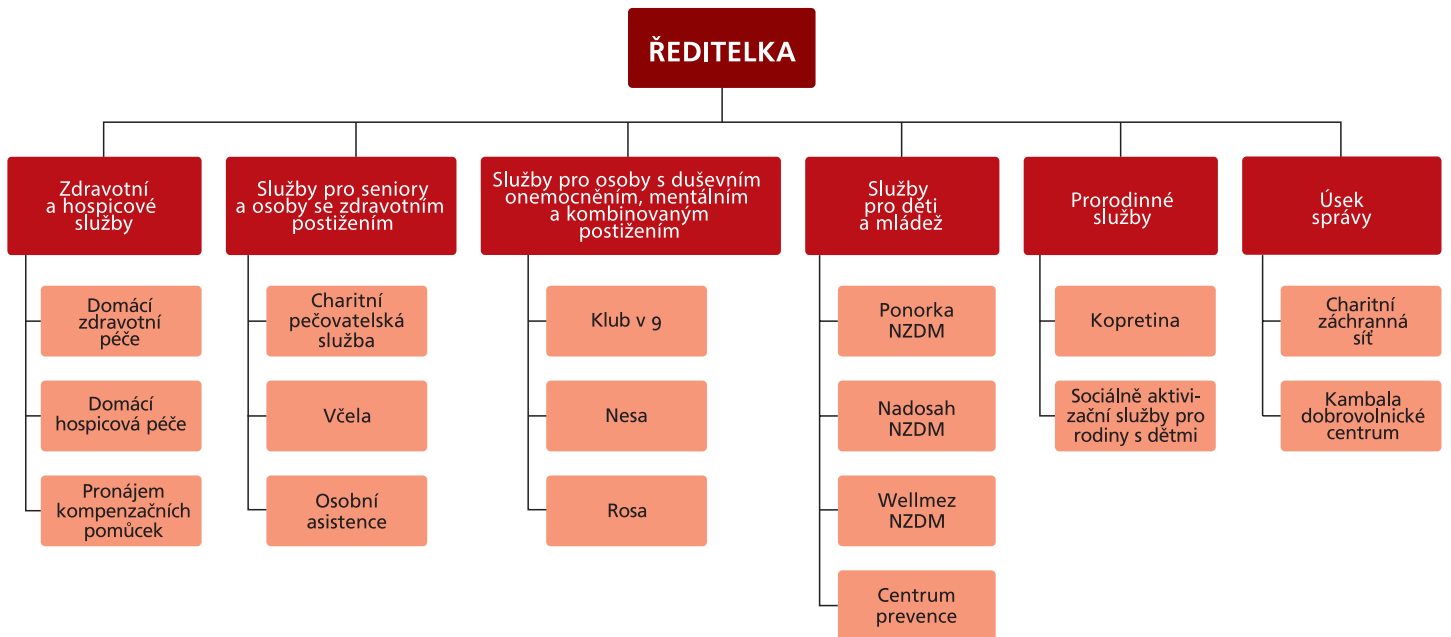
ŘEDITELKA

Zdravotní a hospicové služby

Domácí zdravotní péče

Domácí hospicová péče

Pronájem kompenzačních pomůcek

Služby pro seniory a osoby se zdravotním postižením

Charitní pečovatelská služba

Včela

Osobní asistence

Služby pro osoby s duševním onemocněním, mentálním a kombinovaným postižením

Klub v 9

Nesa

Rosa

Služby pro děti a mládež

Ponorka NZDM

Nadosah NZDM

Wellmez NZDM

Centrum prevence

Prorodinné služby

Kopretina

Sociálně aktivizační služby pro rodiny s dětmi

Úsek správy

Charitní záchranná síť

Kambala dobrovolnické centrum